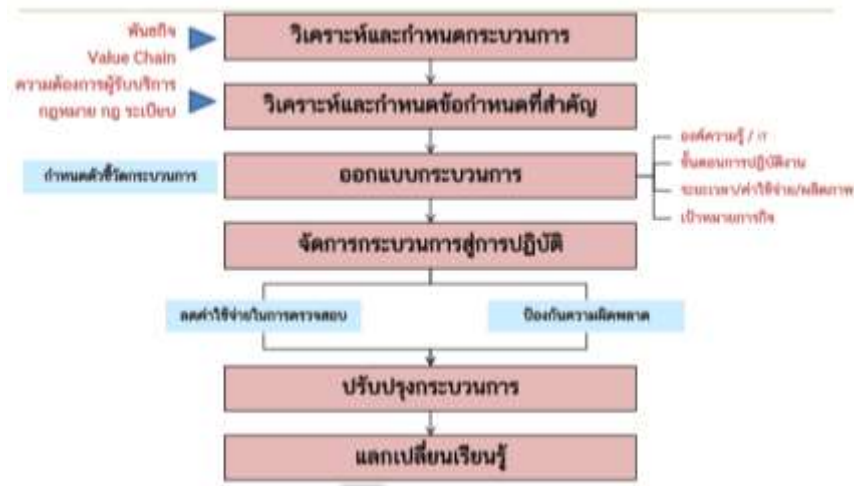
พันธกิจ
Value Chain

วิเคราะห์และกำหนดกระบวนการ

ความต้องการผู้รับบริการ
กฎหมาย กฎ ระเบียบ

วิเคราะห์และกำหนดข้อกำหนดที่สำคัญ

กำหนดตัวชี้วัดกระบวนการ

ออกแบบกระบวนการ

องค์ความรู้ / IT
ขั้นตอนการปฏิบัติงาน
ระยะเวลา/ค่าใช้จ่าย/ผลิตภาพ
เป้าหมายภารกิจ

จัดการกระบวนการสู่การปฏิบัติ

ลดค่าใช้จ่ายในการตรวจสอบ

ป้องกันความผิดพลาด

ปรับปรุงกระบวนการ

แลกเปลี่ยนเรียนรู้